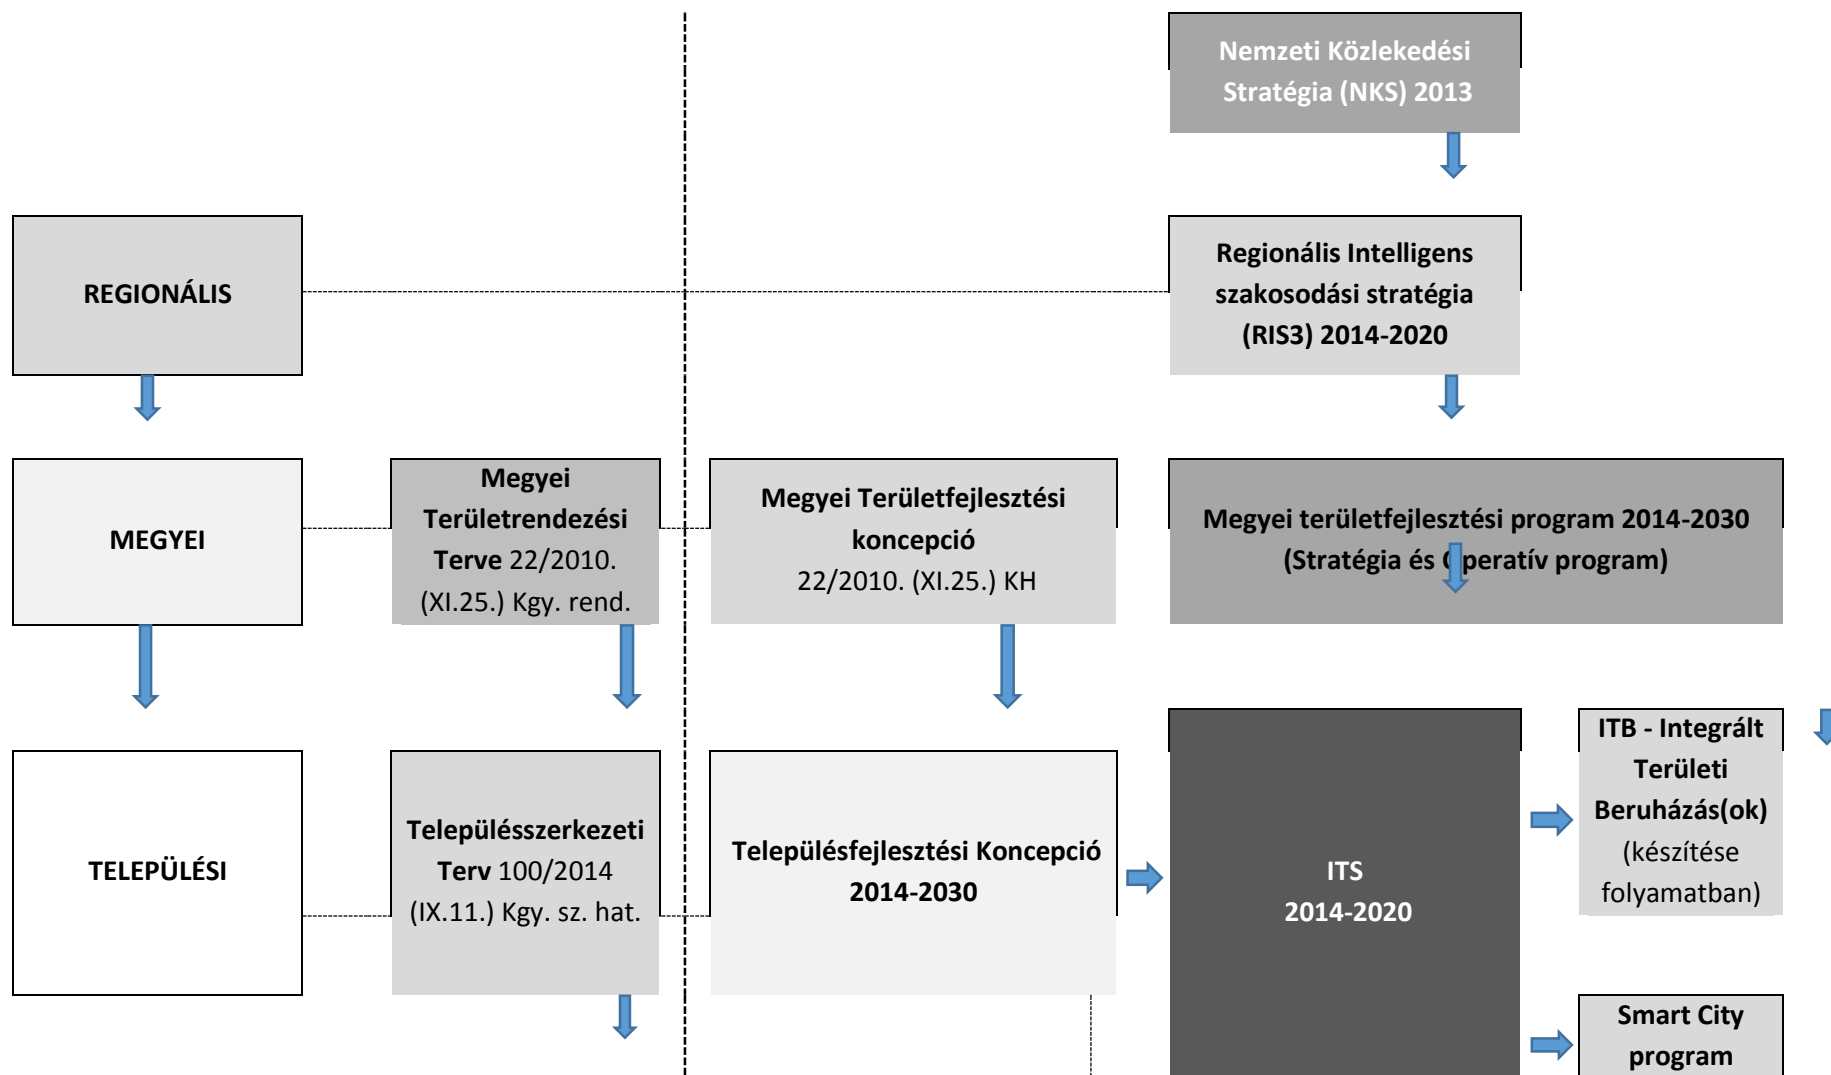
Nemzeti Közlekedési Stratégia (NKS) 2013

REGIONÁLIS

Regionális Intelligens szakosodási stratégia (RIS3) 2014-2020

MEGYEI

Megyei Területrendezési Terve 22/2010. (XI.25.) Kgy. rend.

Megyei Területfejlesztési koncepció 22/2010. (XI.25.) KH

Megyei területfejlesztési program 2014-2030 (Stratégia és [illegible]peratív program)

TELEPÜLÉSI

Településszerkezeti Terv 100/2014 (IX.11.) Kgy. sz. hat.

Településfejlesztési Koncepció 2014-2030

ITS 2014-2020

ITB - Integrált Területi Beruházás(ok) (készítése folyamatban)

Smart City program